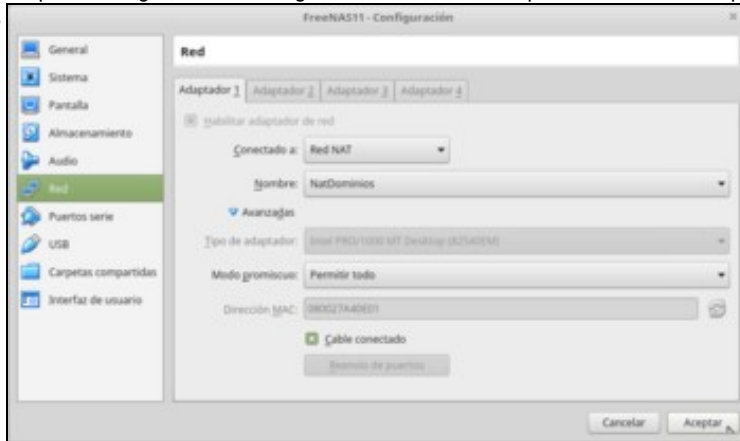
FreeNAS11 - Configuración

General
Sistema
Pantalla
Almacenamiento
Audio
Red
Puertos serie
USB
Carpetas compartidas
Interfaz de usuario

Red

Adaptador 1 | Adaptador 2 | Adaptador 3 | Adaptador 4

Habilitar adaptador de red

Conectado a: Red NAT

Nombre: NatDominios

Avanzadas

Tipo de adaptador: Intel PRO/1000 MT Desktop (82540EM)

Modo promiscuo: Permitir todo

Dirección MAC: 080027A40E01

Cable conectado

Reenvío de puertos

Cancelar Aceptar